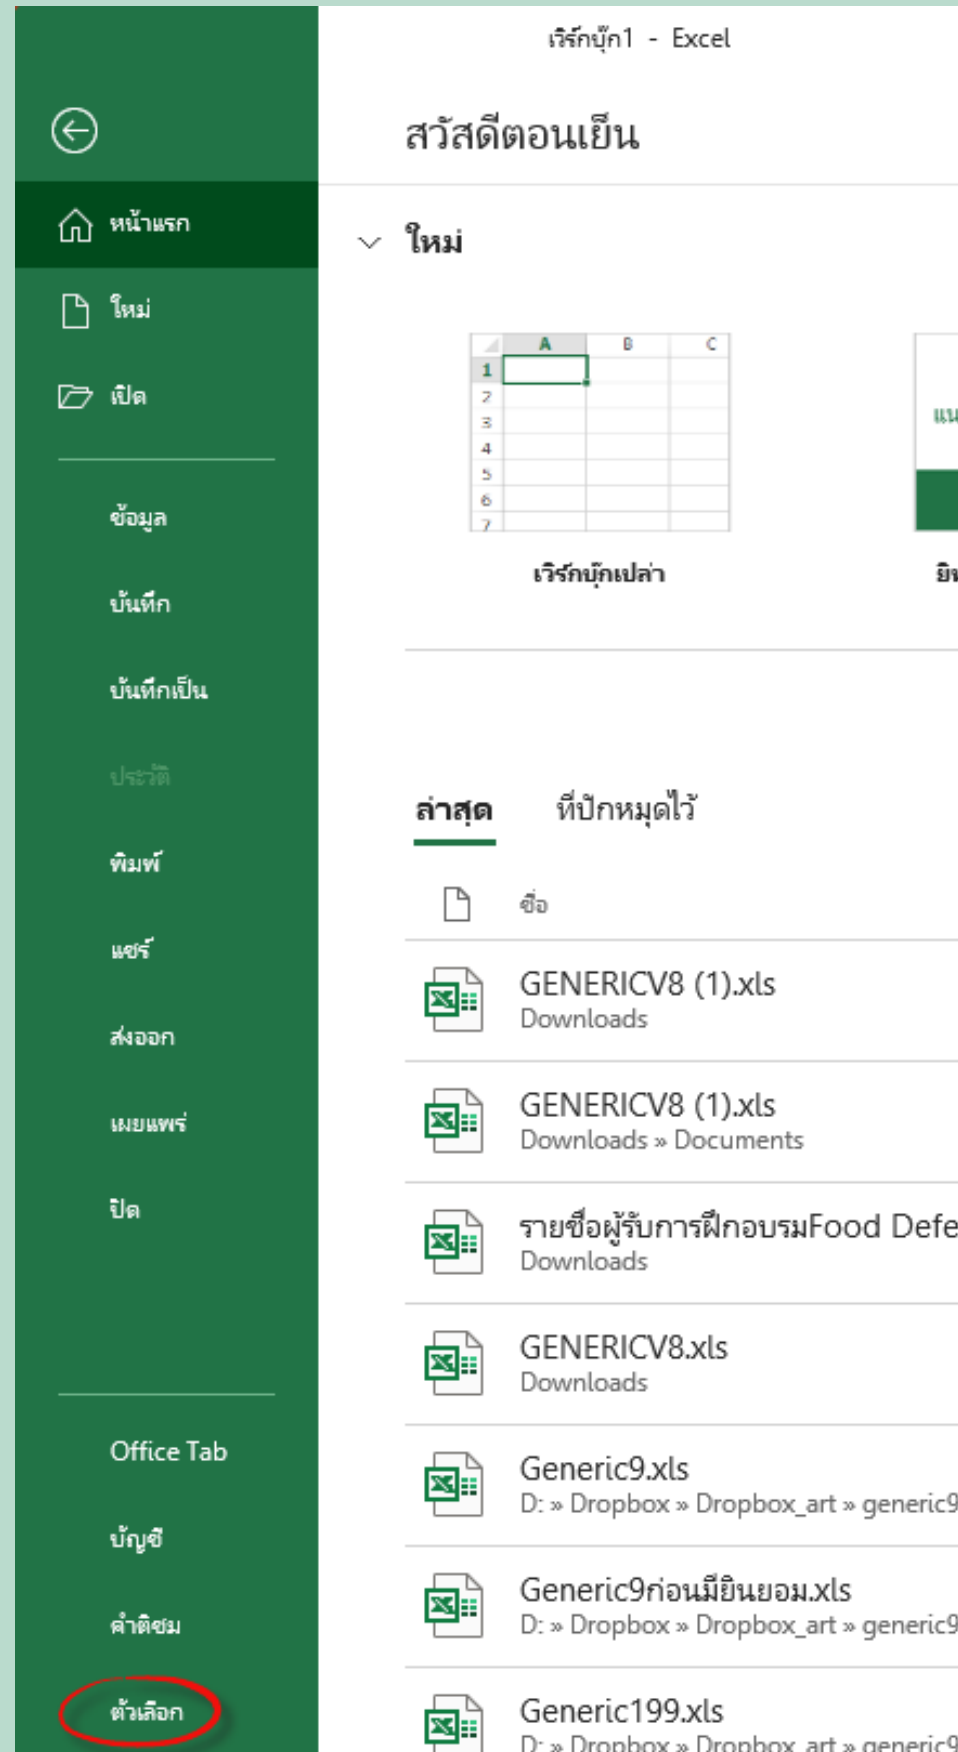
เวิร์กบุ๊ก1 - Excel

หน้าแรก
ใหม่
เปิด
ข้อมูล
บันทึก
บันทึกเป็น
ประวัติ
พิมพ์
แชร์
ส่งออก
เผยแพร่
ปิด
Office Tab
บัญชี
คำติชม
ตัวเลือก

สวัสดีตอนเย็น

ใหม่

| | A | B | C |
|---|---|---|---|
| 1 | | | |
| 2 | | | |
| 3 | | | |
| 4 | | | |
| 5 | | | |
| 6 | | | |
| 7 | | | |

เวิร์กบุ๊กเปล่า

แน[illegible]
ยิ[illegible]

ล่าสุด ที่ปักหมุดไว้

ชื่อ

GENERICV8 (1).xls
Downloads

GENERICV8 (1).xls
Downloads » Documents

รายชื่อผู้รับการฝึกอบรมFood Defe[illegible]
Downloads

GENERICV8.xls
Downloads

Generic9.xls
D: » Dropbox » Dropbox_art » generic9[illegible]

Generic9ก่อนมียินยอม.xls
D: » Dropbox » Dropbox_art » generic9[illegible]

Generic199.xls
D: » Dropbox » Dropbox_art » generic9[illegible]